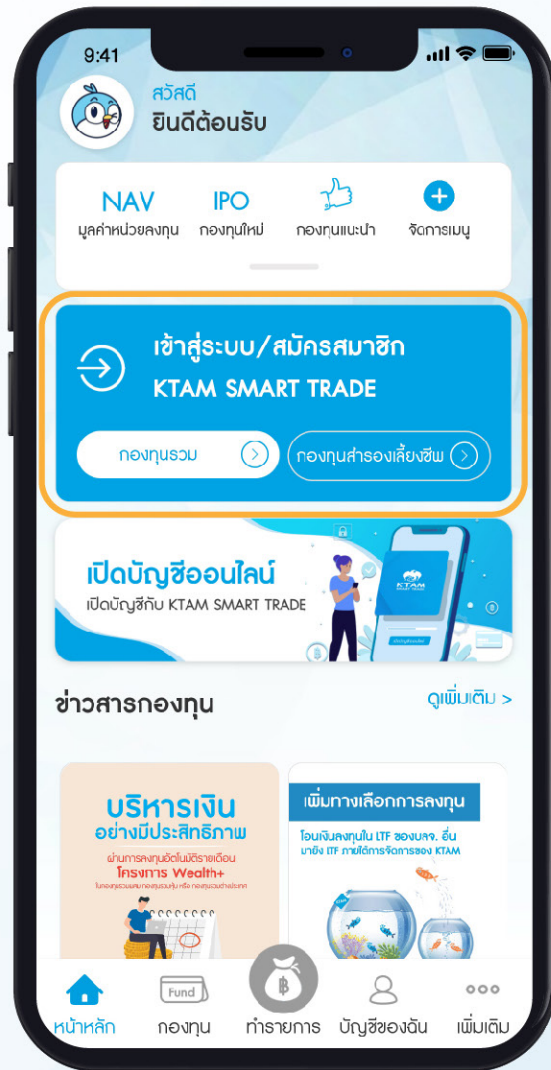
9:41

สวัสดี
ยินดีต้อนรับ

NAV
มูลค่าหน่วยลงทุน

IPO
กองทุนใหม่

กองทุนแนะนำ

จัดการเมนู

เข้าสู่ระบบ/สมัครสมาชิก
KTAM SMART TRADE

กองทุนรวม

กองทุนสำรองเลี้ยงชีพ

เปิดบัญชีออนไลน์
เปิดบัญชีกับ KTAM SMART TRADE

KTAM

ข่าวสารกองทุน

ดูเพิ่มเติม >

บริหารเงิน
อย่างมีประสิทธิภาพ
ผ่านการลงทุนอัตโนมัติรายเดือน
โครงการ Wealth+
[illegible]

เพิ่มทางเลือกการลงทุน
โอนเงินลงทุนใน LTF ของบลจ. อื่น
มายัง LTF ภายใต้การจัดการของ KTAM

หน้าหลัก

Fund
กองทุน

฿
ทำรายการ

บัญชีของฉัน

เพิ่มเติม